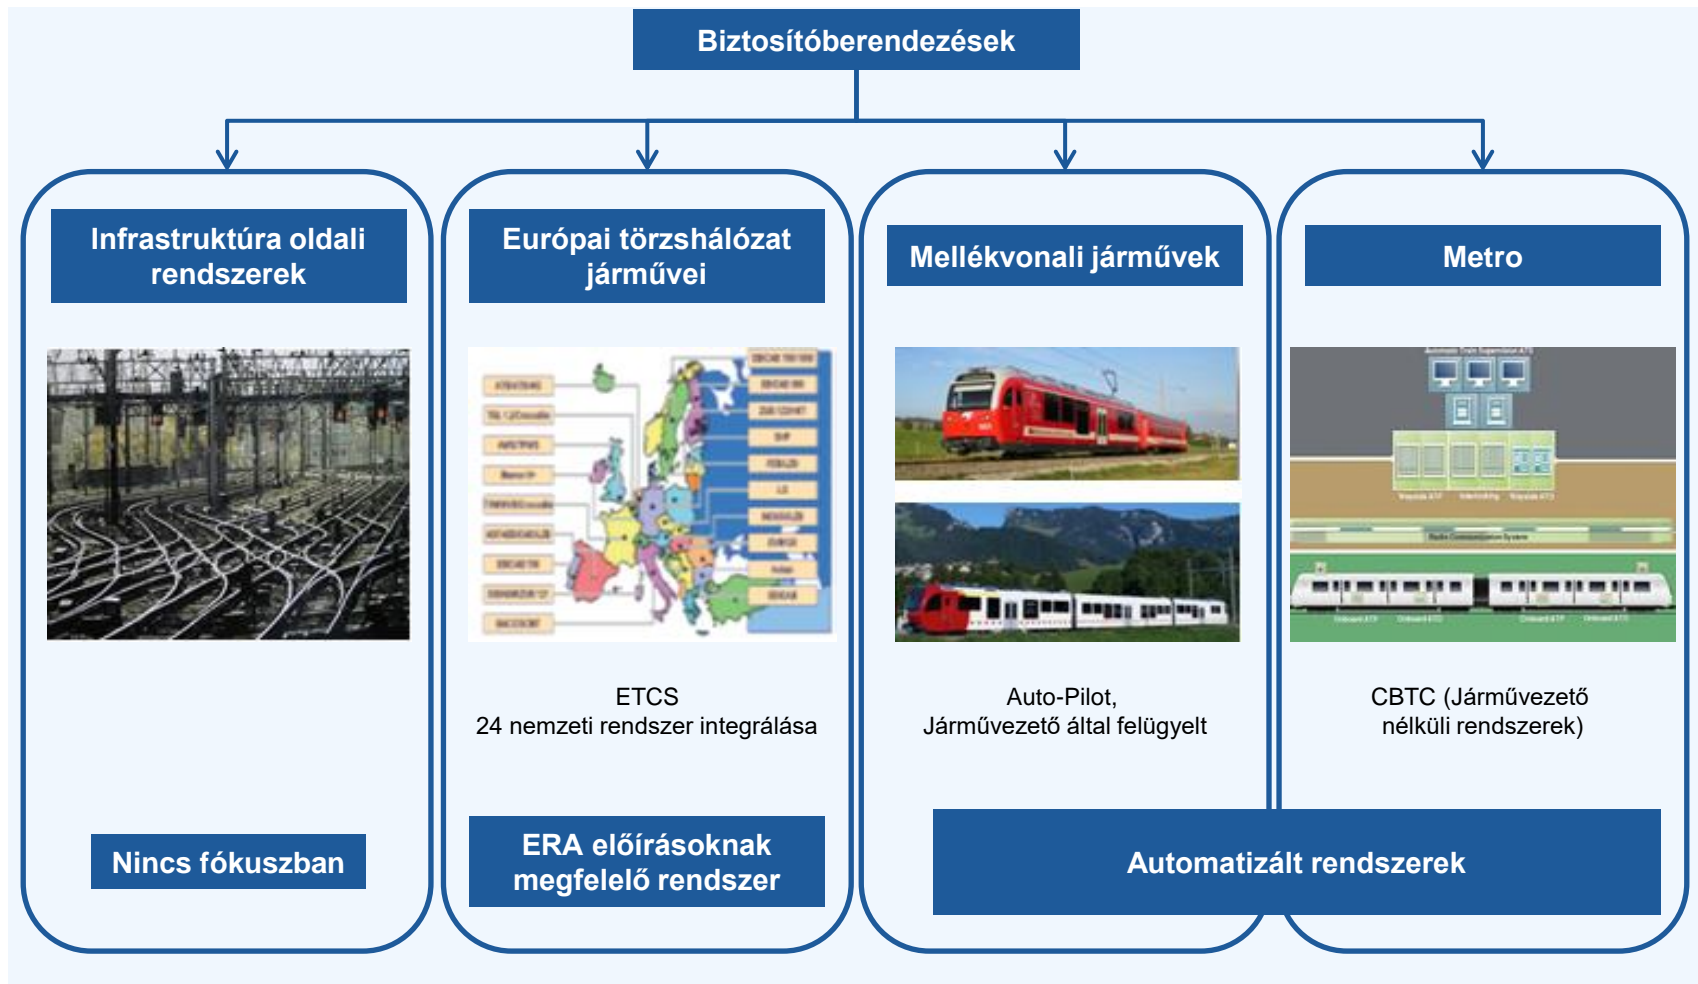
Biztosítóberendezések

Infrastruktúra oldali rendszerek

Nincs fókuszban

Európai törzshálózat járművei

ETCS
24 nemzeti rendszer integrálása

ERA előírásoknak megfelelő rendszer

Mellékvonali járművek

Auto-Pilot,
Járművezető által felügyelt

Metro

CBTC (Járművezető nélküli rendszerek)

Automatizált rendszerek